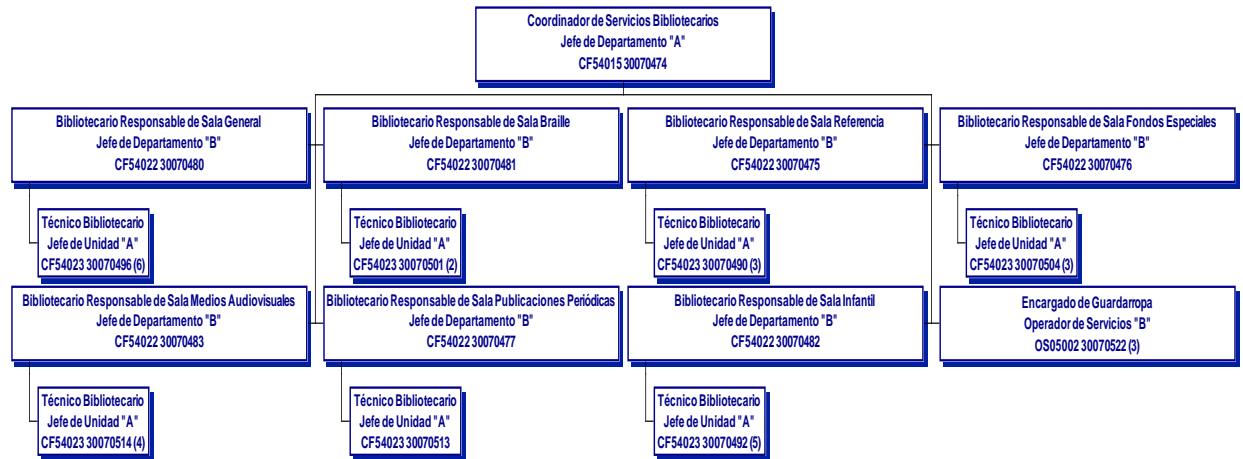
Coordinador de Servicios Bibliotecarios
Jefe de Departamento "A"
CF54015 30070474

Bibliotecario Responsable de Sala General
Jefe de Departamento "B"
CF54022 30070480

Técnico Bibliotecario
Jefe de Unidad "A"
CF54023 30070496 (6)

Bibliotecario Responsable de Sala Braille
Jefe de Departamento "B"
CF54022 30070481

Técnico Bibliotecario
Jefe de Unidad "A"
CF54023 30070501 (2)

Bibliotecario Responsable de Sala Referencia
Jefe de Departamento "B"
CF54022 30070475

Técnico Bibliotecario
Jefe de Unidad "A"
CF54023 30070490 (3)

Bibliotecario Responsable de Sala Fondos Especiales
Jefe de Departamento "B"
CF54022 30070476

Técnico Bibliotecario
Jefe de Unidad "A"
CF54023 30070504 (3)

Bibliotecario Responsable de Sala Medios Audiovisuales
Jefe de Departamento "B"
CF54022 30070483

Técnico Bibliotecario
Jefe de Unidad "A"
CF54023 30070514 (4)

Bibliotecario Responsable de Sala Publicaciones Periódicas
Jefe de Departamento "B"
CF54022 30070477

Técnico Bibliotecario
Jefe de Unidad "A"
CF54023 30070513

Bibliotecario Responsable de Sala Infantil
Jefe de Departamento "B"
CF54022 30070482

Técnico Bibliotecario
Jefe de Unidad "A"
CF54023 30070492 (5)

Encargado de Guardarropa
Operador de Servicios "B"
OS05002 30070522 (3)